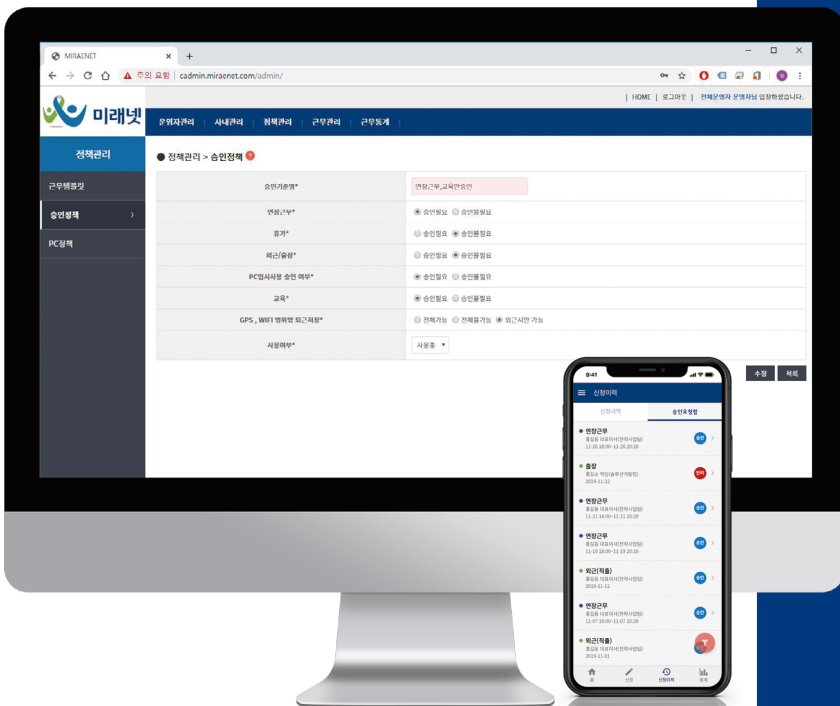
MIRAENET ×  +

← → C ⌂ ▲ 주의 요함 | cadmin.miraenet.com/admin/

| HOME | 로그아웃 | 전체운영자 운영자님 입장하셨습니다.

미래넷

운영자관리 | 사내관리 | 정책관리 | 근무관리 | 근무통계

정책관리

근무템플릿

승인정책 >

PC정책

● 정책관리 > 승인정책

| | |
|---|---|
| 승인기준명* | 연장근무,교육안승인 |
| 연장근무* | ◉ 승인필요 ○ 승인불필요 |
| 휴가* | ○ 승인필요 ◉ 승인불필요 |
| 외근/출장* | ○ 승인필요 ◉ 승인불필요 |
| PC임시사용 승인 여부* | ◉ 승인필요 ○ 승인불필요 |
| 교육* | ◉ 승인필요 ○ 승인불필요 |
| GPS , WIFI 범위밖 외근처리* | ○ 전체가능 ○ 전체불가능 ◉ 외근시만 가능 |
| 사용여부* | 사용중 ▾ |

수정 목록

9:41

신청이력

신청내역 | 승인요청함

● 연장근무
홍길동 대표이사(전략사업팀)
11-26 18:00~11-26 20:20
승인

● 출장
홍길순 차장(솔루션개발팀)
2019-11-22
반려

● 연장근무
홍길동 대표이사(전략사업팀)
11-22 18:00~11-22 20:20
승인

● 연장근무
홍길동 대표이사(전략사업팀)
11-19 18:00~11-19 20:10
승인

● 외근(직출)
홍길동 대표이사(전략사업팀)
2019-11-12
승인

● 연장근무
홍길동 대표이사(전략사업팀)
11-07 18:00~11-07 20:20
승인

● 외근(직출)
홍길동 대표이사(전략사업팀)
2019-11-01

홈 신청 신청이력 통계